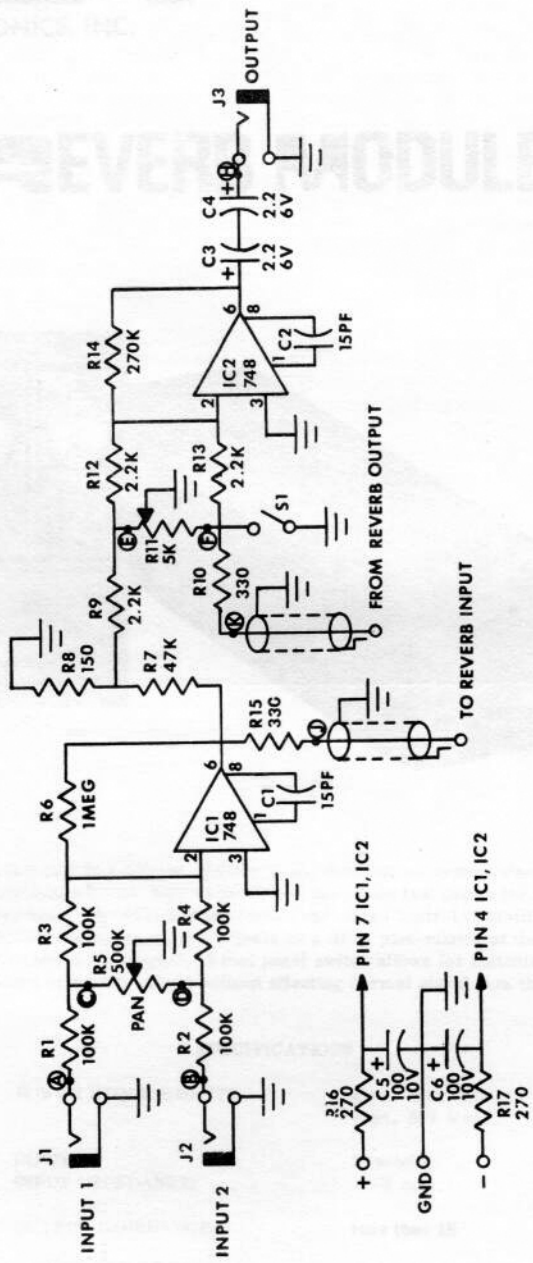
ONICS INC.

REVERB MODULE

J3
OUTPUT
C4
2.2
6V
C3
2.2
6V
R14
270K
IC2
748
C2
15PF
R12
2.2K
R13
2.2K
R11
5K
S1
R9
2.2K
R10
330
FROM REVERB OUTPUT
R8
150
R7
47K
R15
33G
TO REVERB INPUT
R6
1MEG
IC1
748
C1
15PF
R3
100K
R5
500K
PAN
R4
100K
R1
100K
R2
100K
J1
INPUT 1
J2
INPUT 2
R16
270
C5
100
10V
C6
100
10V
R17
270
PIN 7 IC1, IC2
PIN 4 IC1, IC2
+
GND
−